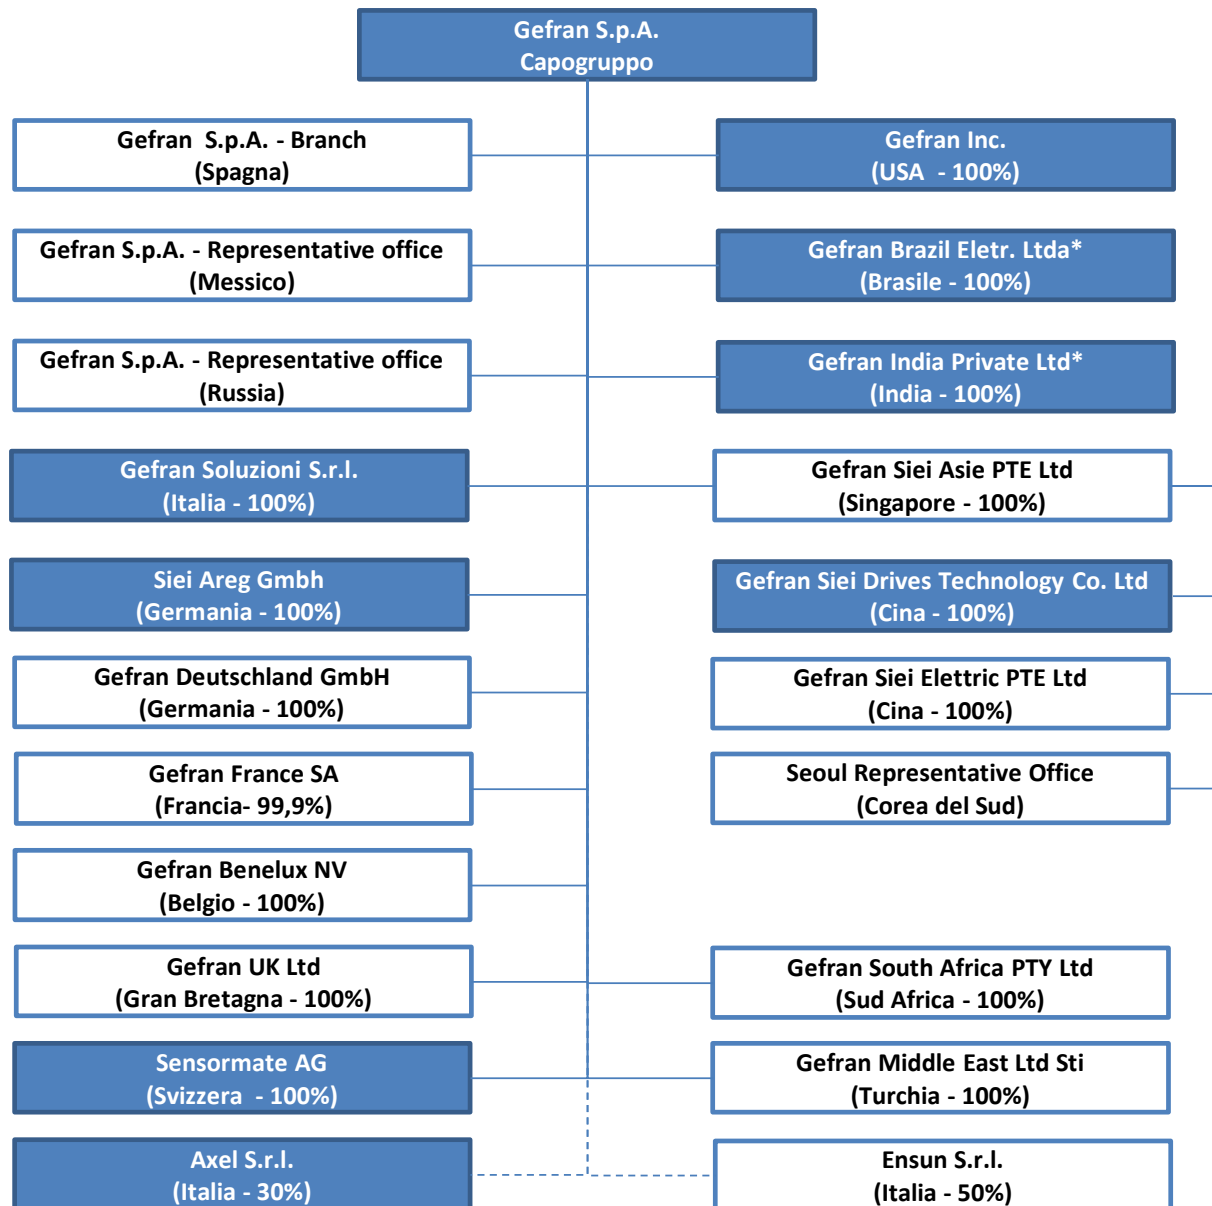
Gefran S.p.A.
Capogruppo

Gefran S.p.A. - Branch
(Spagna)

Gefran Inc.
(USA - 100%)

Gefran S.p.A. - Representative office
(Messico)

Gefran Brazil Eletr. Ltda*
(Brasile - 100%)

Gefran S.p.A. - Representative office
(Russia)

Gefran India Private Ltd*
(India - 100%)

Gefran Soluzioni S.r.l.
(Italia - 100%)

Gefran Siei Asie PTE Ltd
(Singapore - 100%)

Siei Areg Gmbh
(Germania - 100%)

Gefran Siei Drives Technology Co. Ltd
(Cina - 100%)

Gefran Deutschland GmbH
(Germania - 100%)

Gefran Siei Elettric PTE Ltd
(Cina - 100%)

Gefran France SA
(Francia- 99,9%)

Seoul Representative Office
(Corea del Sud)

Gefran Benelux NV
(Belgio - 100%)

Gefran UK Ltd
(Gran Bretagna - 100%)

Gefran South Africa PTY Ltd
(Sud Africa - 100%)

Sensormate AG
(Svizzera - 100%)

Gefran Middle East Ltd Sti
(Turchia - 100%)

Axel S.r.l.
(Italia - 30%)

Ensun S.r.l.
(Italia - 50%)